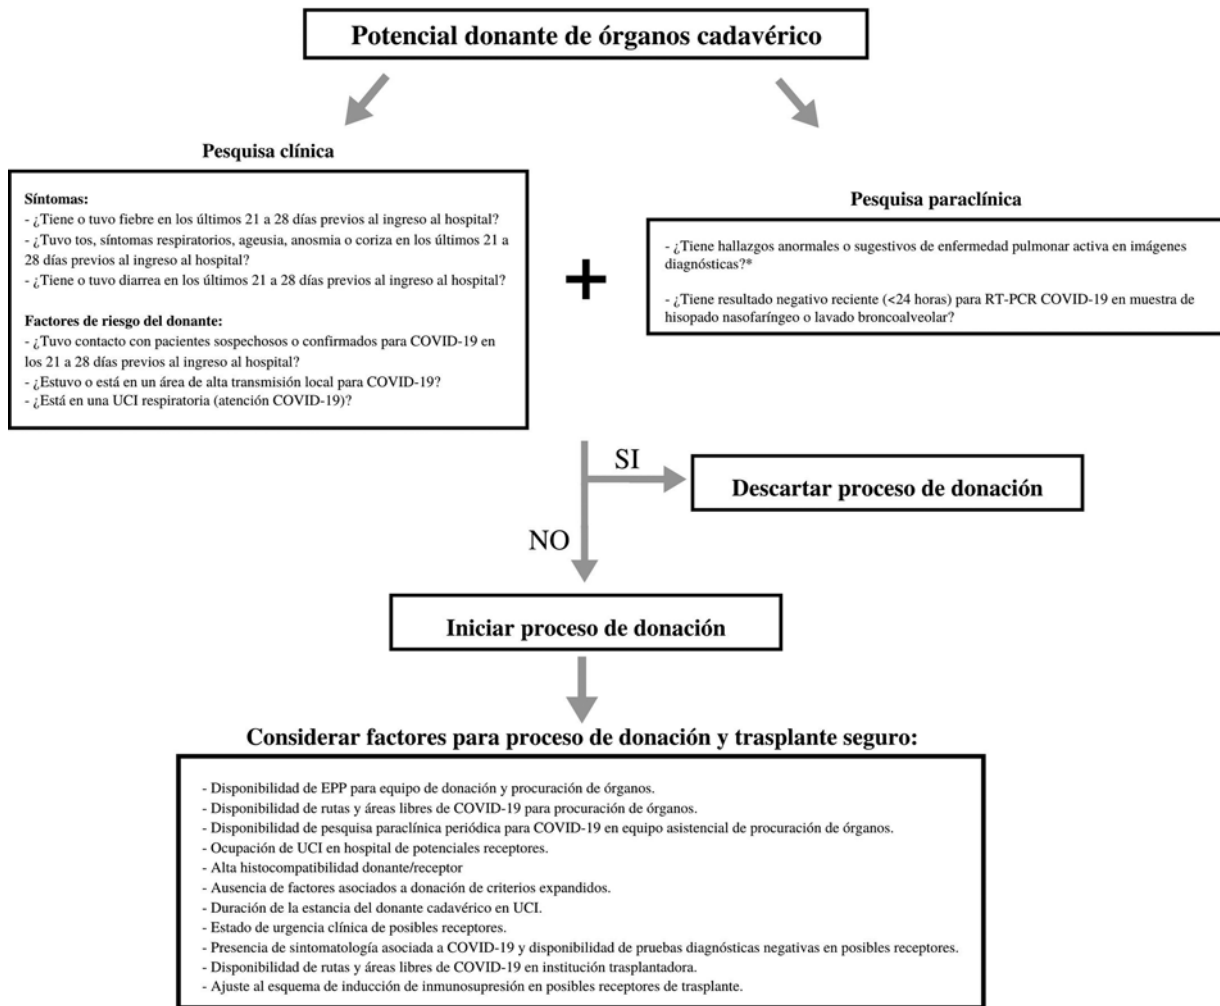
Potencial donante de órganos cadavérico

Pesquisa clínica

Síntomas:
- ¿Tiene o tuvo fiebre en los últimos 21 a 28 días previos al ingreso al hospital?
- ¿Tuvo tos, síntomas respiratorios, ageusia, anosmia o coriza en los últimos 21 a 28 días previos al ingreso al hospital?
- ¿Tiene o tuvo diarrea en los últimos 21 a 28 días previos al ingreso al hospital?

Factores de riesgo del donante:
- ¿Tuvo contacto con pacientes sospechosos o confirmados para COVID-19 en los 21 a 28 días previos al ingreso al hospital?
- ¿Estuvo o está en un área de alta transmisión local para COVID-19?
- ¿Está en una UCI respiratoria (atención COVID-19)?

+

Pesquisa paraclínica

- ¿Tiene hallazgos anormales o sugestivos de enfermedad pulmonar activa en imágenes diagnósticas?*

- ¿Tiene resultado negativo reciente (<24 horas) para RT-PCR COVID-19 en muestra de hisopado nasofaríngeo o lavado broncoalveolar?

SI

Descartar proceso de donación

NO

Iniciar proceso de donación

Considerar factores para proceso de donación y trasplante seguro:

- Disponibilidad de EPP para equipo de donación y procuración de órganos.
- Disponibilidad de rutas y áreas libres de COVID-19 para procuración de órganos.
- Disponibilidad de pesquisa paraclínica periódica para COVID-19 en equipo asistencial de procuración de órganos.
- Ocupación de UCI en hospital de potenciales receptores.
- Alta histocompatibilidad donante/receptor
- Ausencia de factores asociados a donación de criterios expandidos.
- Duración de la estancia del donante cadavérico en UCI.
- Estado de urgencia clínica de posibles receptores.
- Presencia de sintomatología asociada a COVID-19 y disponibilidad de pruebas diagnósticas negativas en posibles receptores.
- Disponibilidad de rutas y áreas libres de COVID-19 en institución trasplantadora.
- Ajuste al esquema de inducción de inmunosupresión en posibles receptores de trasplante.